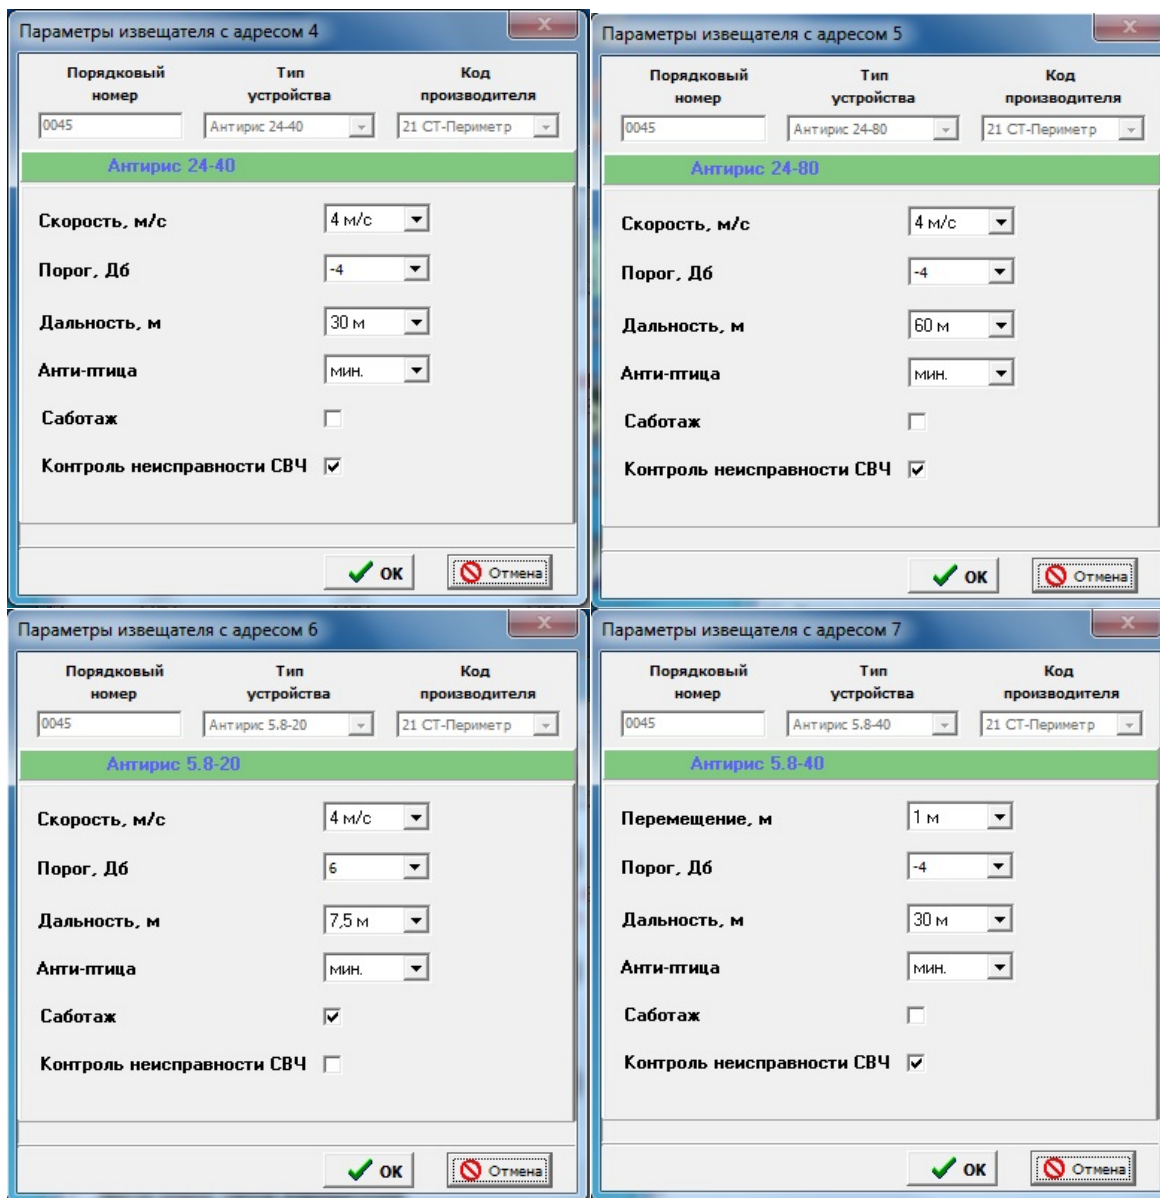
Параметры извещателя с адресом 4

Порядковый номер
Тип устройства
Код производителя

0045
Антирис 24-40
21 СТ-Периметр

Антирис 24-40

Скорость, м/с
4 м/с

Порог, Дб
-4

Дальность, м
30 м

Анти-птица
мин.

Саботаж

Контроль неисправности СВЧ

OK
Отмена

Параметры извещателя с адресом 5

Порядковый номер
Тип устройства
Код производителя

0045
Антирис 24-80
21 СТ-Периметр

Антирис 24-80

Скорость, м/с
4 м/с

Порог, Дб
-4

Дальность, м
60 м

Анти-птица
мин.

Саботаж

Контроль неисправности СВЧ

OK
Отмена

Параметры извещателя с адресом 6

Порядковый номер
Тип устройства
Код производителя

0045
Антирис 5.8-20
21 СТ-Периметр

Антирис 5.8-20

Скорость, м/с
4 м/с

Порог, Дб
6

Дальность, м
7,5 м

Анти-птица
мин.

Саботаж

Контроль неисправности СВЧ

OK
Отмена

Параметры извещателя с адресом 7

Порядковый номер
Тип устройства
Код производителя

0045
Антирис 5.8-40
21 СТ-Периметр

Антирис 5.8-40

Перемещение, м
1 м

Порог, Дб
-4

Дальность, м
30 м

Анти-птица
мин.

Саботаж

Контроль неисправности СВЧ

OK
Отмена